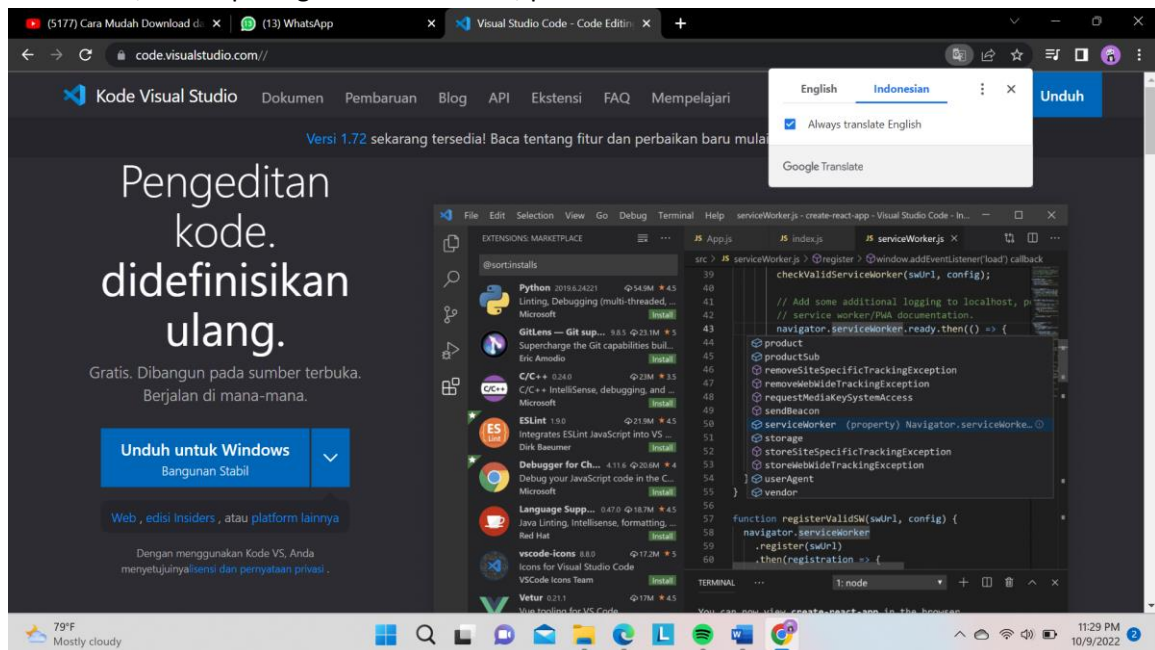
(5177) Cara Mudah Download da ×
(13) WhatsApp ×
Visual Studio Code - Code Editin ×
+

code.visualstudio.com//

Kode Visual Studio Dokumen Pembaruan Blog API Ekstensi FAQ Mempelajari Unduh

English Indonesian
Always translate English
Google Translate

Versi 1.72 sekarang tersedia! Baca tentang fitur dan perbaikan baru mulai

Pengeditan kode. didefinisikan ulang.

Gratis. Dibangun pada sumber terbuka. Berjalan di mana-mana.

Unduh untuk Windows
Bangunan Stabil

Web , edisi Insiders , atau platform lainnya

Dengan menggunakan Kode VS, Anda menyetujuinyalisensi dan pernyataan privasi .

File Edit Selection View Go Debug Terminal Help serviceWorker.js - create-react-app - Visual Studio Code - In...

EXTENSIONS: MARKETPLACE
@sort:installs
Python 2019.6.24221 54.9M 4.5
Linting, Debugging (multi-threaded, ...
Microsoft Install
GitLens — Git sup... 9.8.5 23.1M 5
Supercharge the Git capabilities buil...
Eric Amodio Install
C/C++ 0.24.0 23M 3.5
C/C++ IntelliSense, debugging, and ...
Microsoft Install
ESLint 1.9.0 21.9M 4.5
Integrates ESLint JavaScript into VS ...
Dirk Baeumer Install
Debugger for Ch... 4.11.6 20.6M 4
Debug your JavaScript code in the C...
Microsoft Install
Language Supp... 0.47.0 18.7M 4.5
Java Linting, Intellisense, formatting, ...
Red Hat Install
vscode-icons 8.8.0 17.2M 5
Icons for Visual Studio Code
VSCode Icons Team Install
Vetur 0.21.1 17M 4.5
Vue tooling for VS Code

JS App.js JS index.js JS serviceWorker.js ×
src > JS serviceWorker.js > register > window.addEventListener('load') callback
39 checkValidServiceWorker(swUrl, config);
40
41 // Add some additional logging to localhost, p
42 // service worker/PWA documentation.
43 navigator.serviceWorker.ready.then(() => {
44 product
45 productSub
46 removeSiteSpecificTrackingException
47 removeWebWideTrackingException
48 requestMediaKeySystemAccess
49 sendBeacon
50 serviceWorker (property) Navigator.serviceWorke...
51 storage
52 storeSiteSpecificTrackingException
53 storeWebWideTrackingException
54 } userAgent
55 } vendor
56
57 function registerValidSW(swUrl, config) {
58 navigator.serviceWorker
59 .register(swUrl)
60 .then(registration => {

TERMINAL ... 1: node
You can now view create-react-app in the browser.

79°F
Mostly cloudy
11:29 PM
10/9/2022
2